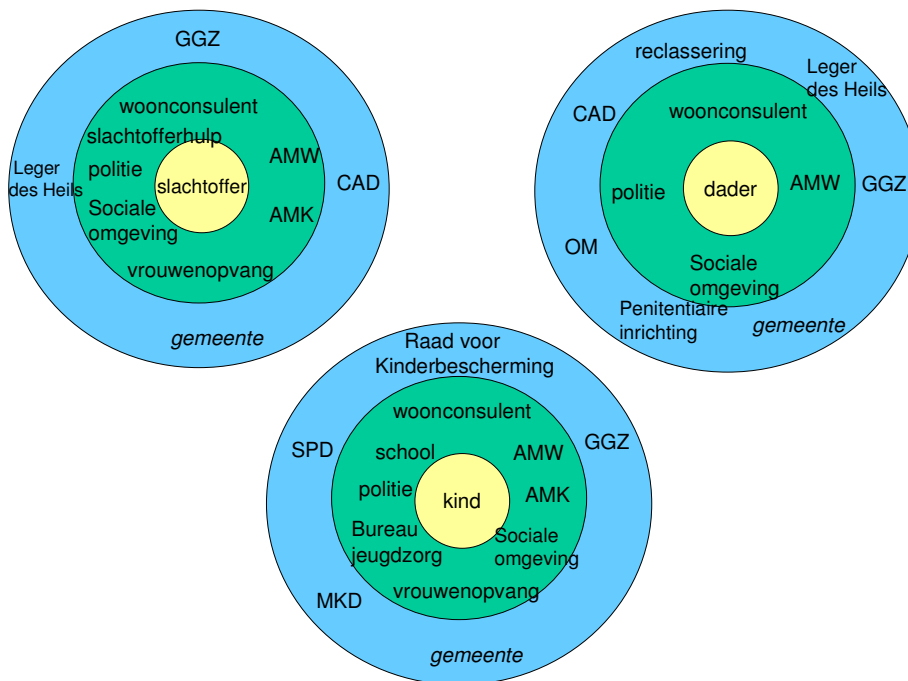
GGZ

woonconsulent

slachtofferhulp

Leger des Heils

politie

slachtoffer

AMW

CAD

Sociale omgeving

AMK

vrouwenopvang

gemeente

reclassering

Leger des Heils

CAD

woonconsulent

politie

dader

AMW

GGZ

OM

Sociale omgeving

Penitentiaire inrichting

gemeente

Raad voor Kinderbescherming

woonconsulent

SPD

school

AMW

GGZ

politie

kind

AMK

Bureau jeugdzorg

Sociale omgeving

vrouwenopvang

MKD

gemeente